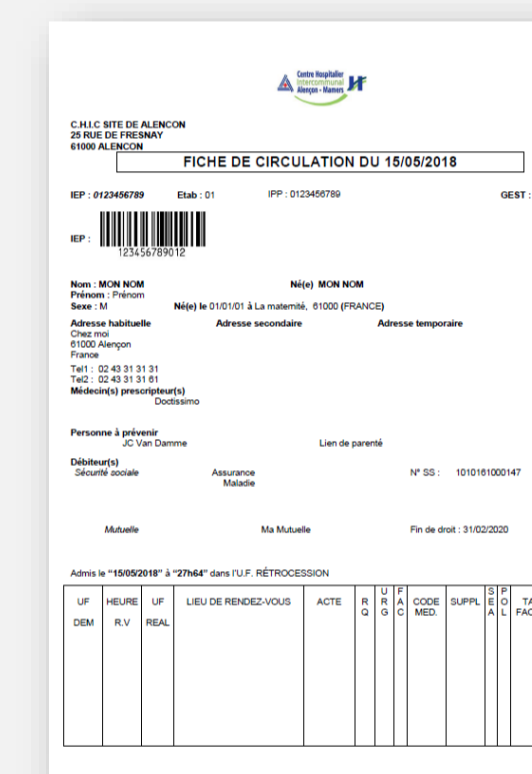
Centre Hospitalier Intercommunal Alençon - Mamers

C.H.I.C SITE DE ALENCON
25 RUE DE FRESNAY
61000 ALENCON

FICHE DE CIRCULATION DU 15/05/2018

IEP : *0123456789* Etab : 01 IPP : 0123456789 GEST :

IEP : 123456789012

Nom : MON NOM Né(e) MON NOM
Prénom : Prénom
Sexe : M Né(e) le 01/01/01 à La maternité, 61000 (FRANCE)

Adresse habituelle Adresse secondaire Adresse temporaire
Chez moi
61000 Alençon
France
Tel1 : 02 43 31 31 31
Tel2 : 02 43 31 31 61
Médecin(s) prescripteur(s)
Doctissimo

Personne à prévenir
JC Van Damme Lien de parenté

Débiteur(s)
*Sécurité sociale* Assurance Maladie N° SS : 1010161000147

*Mutuelle* Ma Mutuelle Fin de droit : 31/02/2020

Admis le **"15/05/2018"** à **"27h64"** dans l'U.F. RÉTROCESSION

| UF DEM | HEURE R.V | UF REAL | LIEU DE RENDEZ-VOUS | ACTE | R Q | U R G | F A C | CODE MED. | SUPPL | S E A | P O L | TA FAC |
|---|---|---|---|---|---|---|---|---|---|---|---|---|
| | | | | | | | | | | | | |